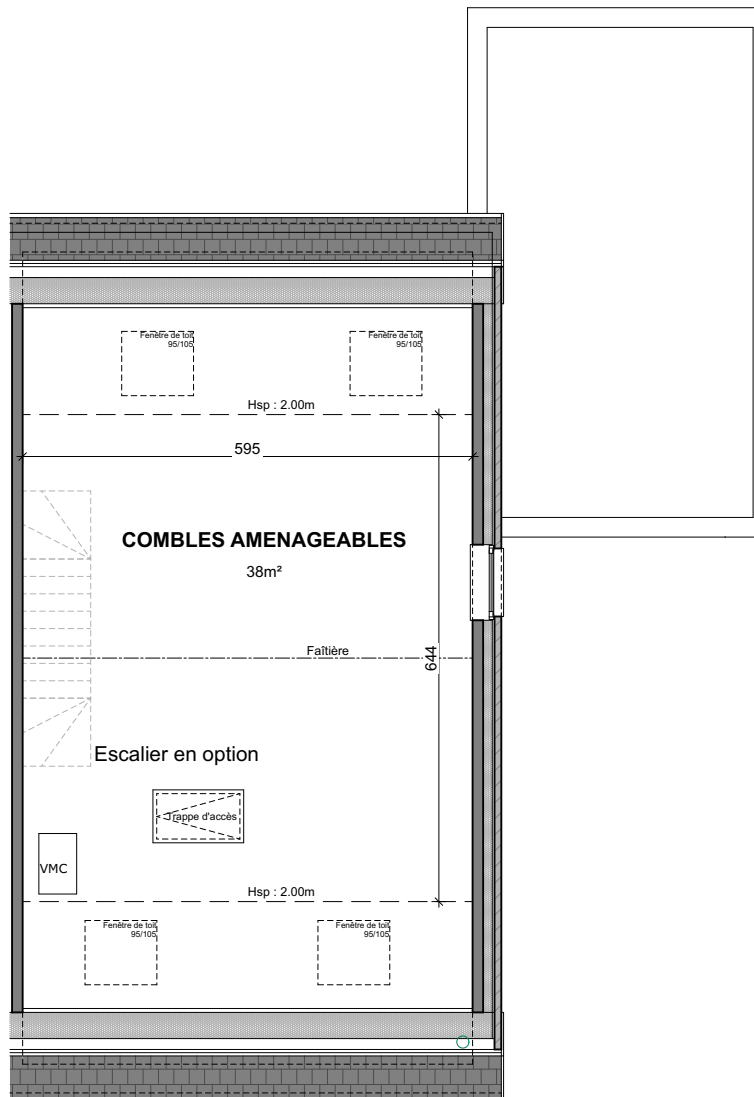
Fenêtre de toit
95/105

Fenêtre de toit
95/105

Hsp : 2.00m

595

COMBLES AMENAGEABLES

38m²

Faîtière

644

Escalier en option

Trappe d'accès

VMC

Hsp : 2.00m

Fenêtre de toit
95/105

Fenêtre de toit
95/105